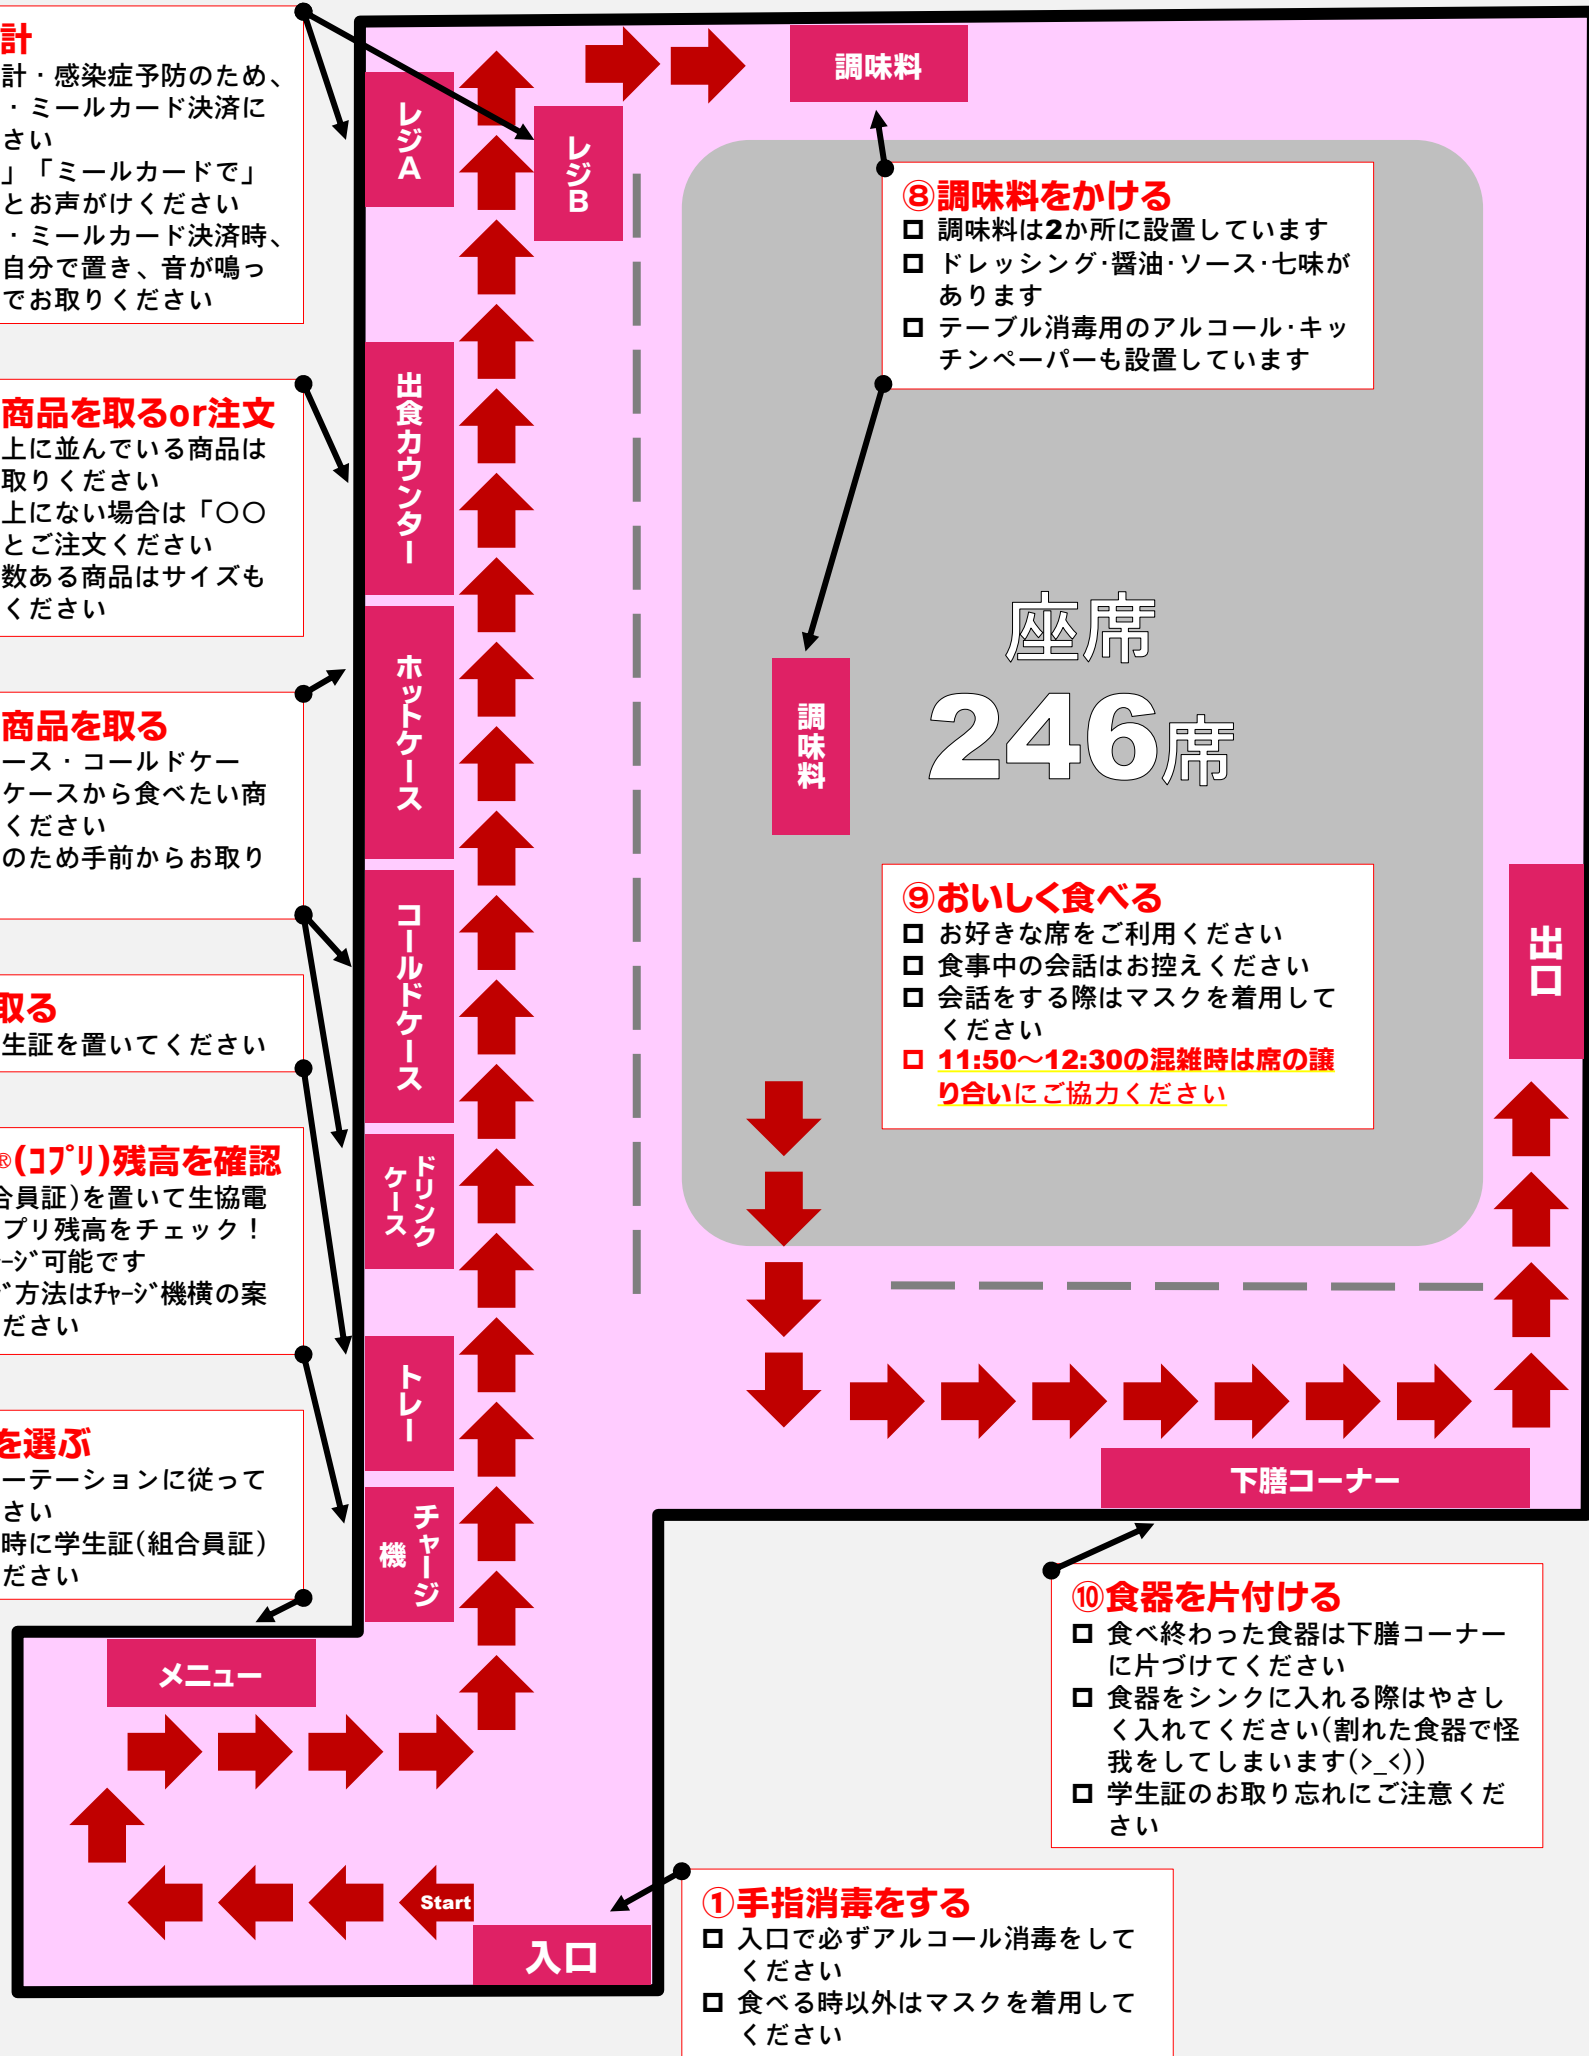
計
計・感染症予防のため、
・ミールカード決済に
さい
」「ミールカードで」
とお声がけください
・ミールカード決済時、
自分で置き、音が鳴っ
でお取りください

商品を取るor注文
上に並んでいる商品は
取りください
上にない場合は「〇〇
とご注文ください
数ある商品はサイズも
ください

商品を取る
ース・コールドケー
ケースから食べたい商
ください
のため手前からお取り

取る
生証を置いてください

®(コプリ)残高を確認
合員証)を置いて生協電
プリ残高をチェック！
ｰｼﾞ可能です
ﾞ方法はﾁｬｰｼﾞ機横の案
ださい

を選ぶ
ーテーションに従って
さい
時に学生証(組合員証)
ださい

レジA
レジB
調味料
出食カウンター
ホットケース
コールドケース
ドリンクケース
トレー
チャージ機
メニュー
Start
入口

⑧調味料をかける
調味料は2か所に設置しています
ドレッシング·醤油·ソース·七味があります
テーブル消毒用のアルコール·キッチンペーパーも設置しています

調味料

座席
246席

⑨おいしく食べる
お好きな席をご利用ください
食事中の会話はお控えください
会話をする際はマスクを着用してください
11:50～12:30の混雑時は席の譲り合いにご協力ください

出口
下膳コーナー

⑩食器を片付ける
食べ終わった食器は下膳コーナーに片づけてください
食器をシンクに入れる際はやさしく入れてください(割れた食器で怪我をしてしまいます(>_<))
学生証のお取り忘れにご注意ください

①手指消毒をする
入口で必ずアルコール消毒をしてください
食べる時以外はマスクを着用してください